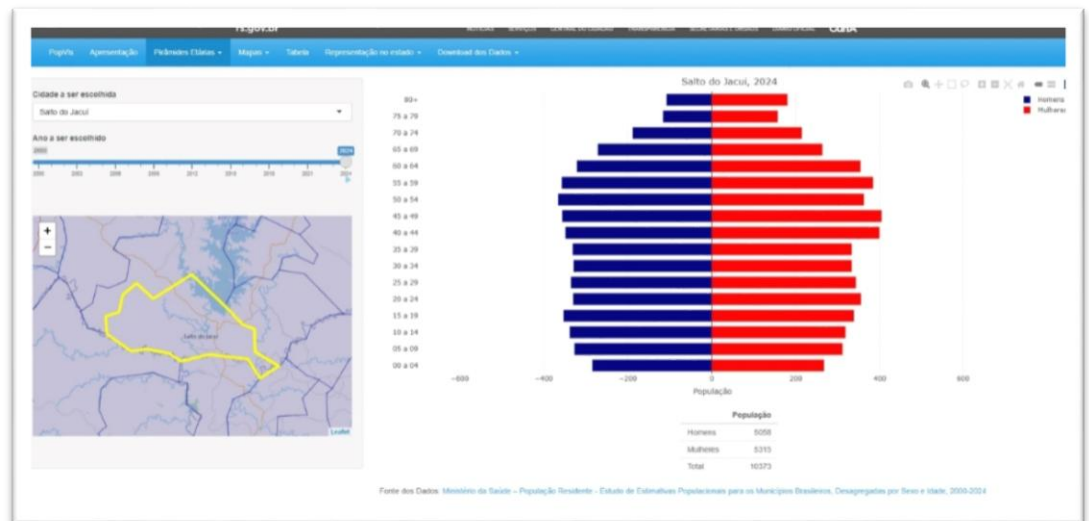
rs.gov.br

NOTÍCIAS SERVIÇOS CENTRAL DE CIDADÃO TRANSPARÊNCIA SECRETARIAS E ÓRGÃOS DIÁRIO OFICIAL

PopVis Apresentação Pirâmides Etárias Mapas Tabela Regionalização no estado Download dos Dados

Cidade a ser escolhida

Salto do Jacuí

Ano a ser escolhido

2000 2024

2000 2003 2006 2009 2012 2015 2018 2021 2024

+
−

Salto do Jacuí

Leaflet

Salto do Jacuí, 2024

80+
75 a 79
70 a 74
65 a 69
60 a 64
55 a 59
50 a 54
45 a 49
40 a 44
35 a 39
30 a 34
25 a 29
20 a 24
15 a 19
10 a 14
05 a 09
00 a 04

−600 −400 −200 0 200 400 600

População

Homens
Mulheres

| | População |
|---|---|
| Homens | 5058 |
| Mulheres | 5315 |
| Total | 10373 |

Fonte dos Dados: Ministério da Saúde – População Residente – Estudo de Estimativas Populacionais para os Municípios Brasileiros, Desagregadas por Sexo e Idade, 2000-2024